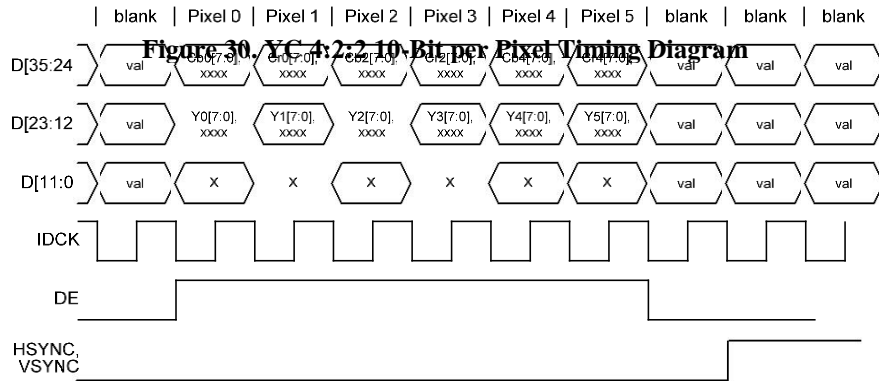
| blank | Pixel 0 | Pixel 1 | Pixel 2 | Pixel 3 | Pixel 4 | Pixel 5 | blank | blank | blank

Figure 30. YC 4:2:2 10-Bit per Pixel Timing Diagram

D[35:24] val Cb0[7:0], xxxx Cr0[7:0], xxxx Cb2[7:0], xxxx Cr2[7:0], xxxx Cb4[7:0], xxxx Cr4[7:0], xxxx val val val

D[23:12] val Y0[7:0], xxxx Y1[7:0], xxxx Y2[7:0], xxxx Y3[7:0], xxxx Y4[7:0], xxxx Y5[7:0], xxxx val val val

D[11:0] val X X X X X X val val val

IDCK

DE

HSYNC, VSYNC